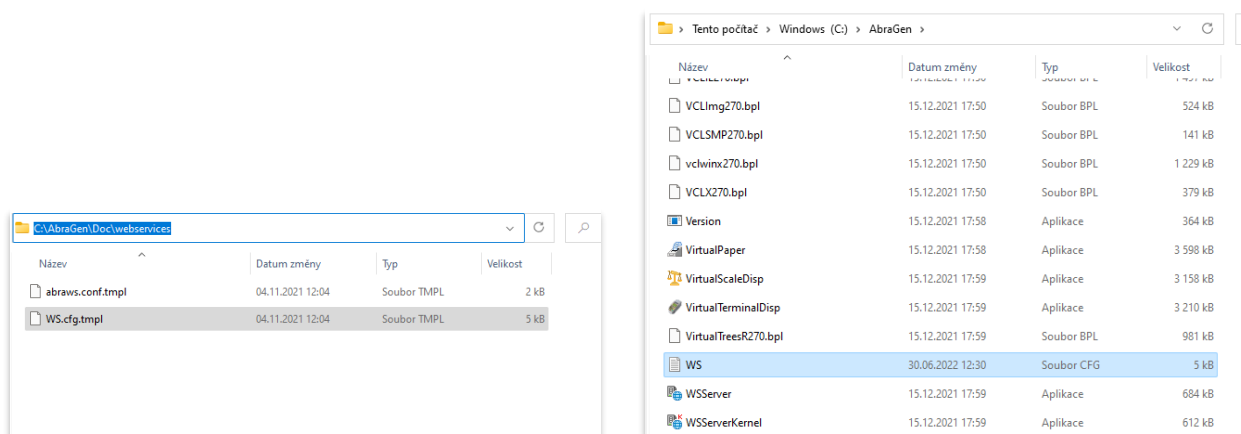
C:\AbraGen\Doc\webservices

| Název | Datum změny | Typ | Velikost |
|---|---|---|---|
| abraws.conf.tmpl | 04.11.2021 12:04 | Soubor TMPL | 2 kB |
| WS.cfg.tmpl | 04.11.2021 12:04 | Soubor TMPL | 5 kB |

> Tento počítač > Windows (C:) > AbraGen >

| Název | Datum změny | Typ | Velikost |
|---|---|---|---|
| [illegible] | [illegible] | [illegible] | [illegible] |
| VCLImg270.bpl | 15.12.2021 17:50 | Soubor BPL | 524 kB |
| VCLSMP270.bpl | 15.12.2021 17:50 | Soubor BPL | 141 kB |
| vclwinx270.bpl | 15.12.2021 17:50 | Soubor BPL | 1 229 kB |
| VCLX270.bpl | 15.12.2021 17:50 | Soubor BPL | 379 kB |
| Version | 15.12.2021 17:58 | Aplikace | 364 kB |
| VirtualPaper | 15.12.2021 17:58 | Aplikace | 3 598 kB |
| VirtualScaleDisp | 15.12.2021 17:59 | Aplikace | 3 158 kB |
| VirtualTerminalDisp | 15.12.2021 17:59 | Aplikace | 3 210 kB |
| VirtualTreesR270.bpl | 15.12.2021 17:59 | Soubor BPL | 981 kB |
| WS | 30.06.2022 12:30 | Soubor CFG | 5 kB |
| WSServer | 15.12.2021 17:59 | Aplikace | 684 kB |
| WSServerKernel | 15.12.2021 17:59 | Aplikace | 612 kB |